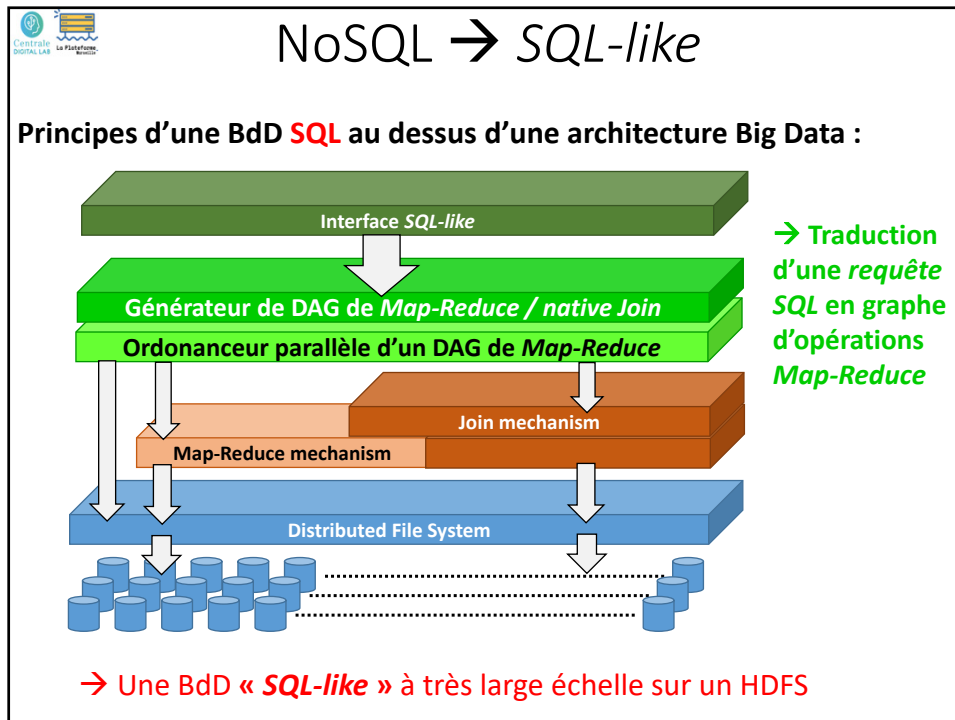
Centrale DIGITAL LAB

La Plateforme_ Marseille

NoSQL → SQL-like

Principes d'une BdD SQL au dessus d'une architecture Big Data :

Interface SQL-like

Générateur de DAG de Map-Reduce / native Join

Ordonanceur parallèle d'un DAG de Map-Reduce

Join mechanism

Map-Reduce mechanism

Distributed File System

→ Traduction d'une requête SQL en graphe d'opérations Map-Reduce

→ Une BdD « SQL-like » à très large échelle sur un HDFS